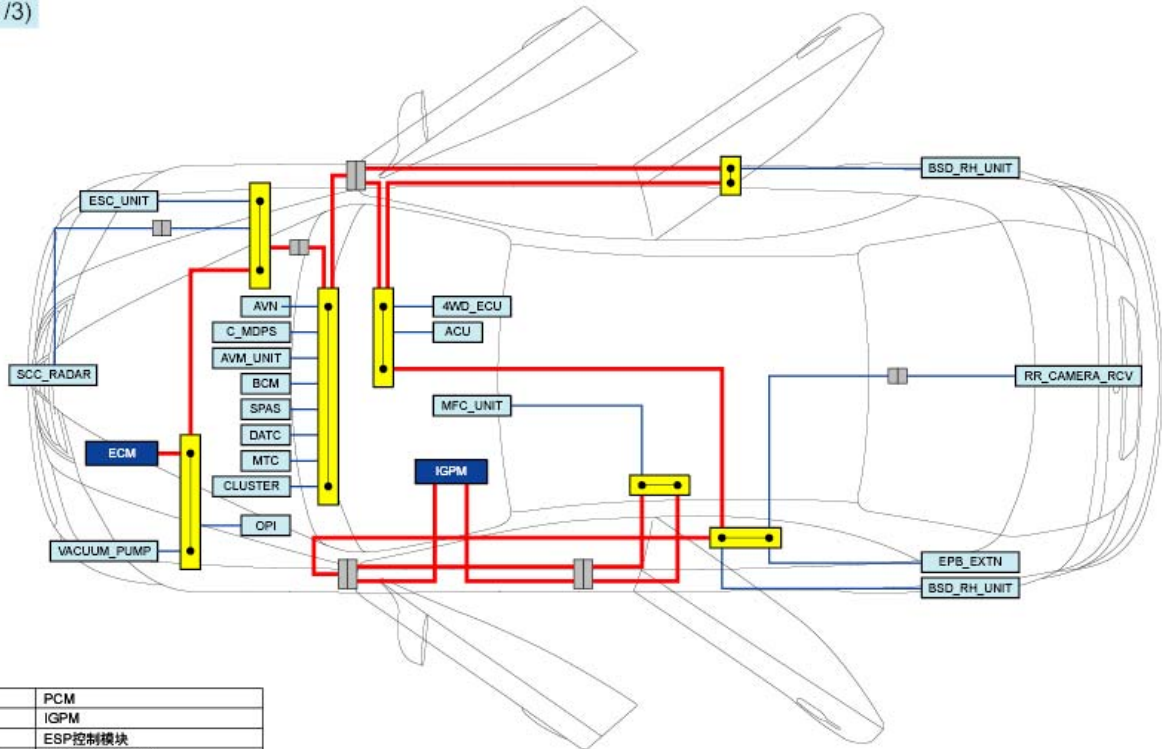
/3)

ESC_UNIT
SCC_RADAR
AVN
C_MDPS
AVM_UNIT
BCM
SPAS
DATC
MTC
CLUSTER
ECM
OPI
VACUUM_PUMP
4WD_ECU
ACU
MFC_UNIT
IGPM
BSD_RH_UNIT
RR_CAMERA_RCV
EPB_EXTN
BSD_RH_UNIT

| | |
|---|---|
| | PCM |
| | IGPM |
| | ESP控制模块 |